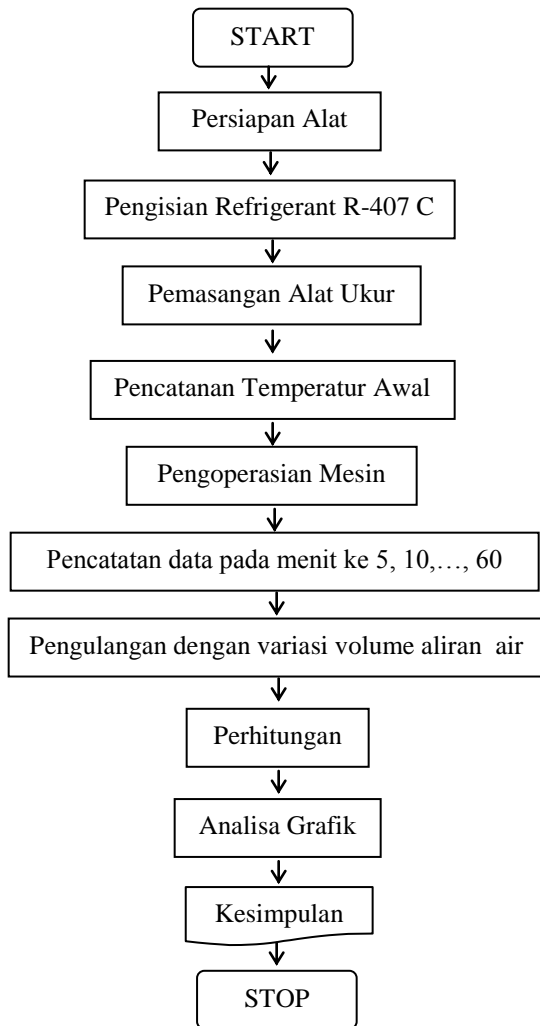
START

Persiapan Alat

Pengisian Refrigerant R-407 C

Pemasangan Alat Ukur

Pencatanan Temperatur Awal

Pengoperasian Mesin

Pencatatan data pada menit ke 5, 10,…, 60

Pengulangan dengan variasi volume aliran air

Perhitungan

Analisa Grafik

Kesimpulan

STOP